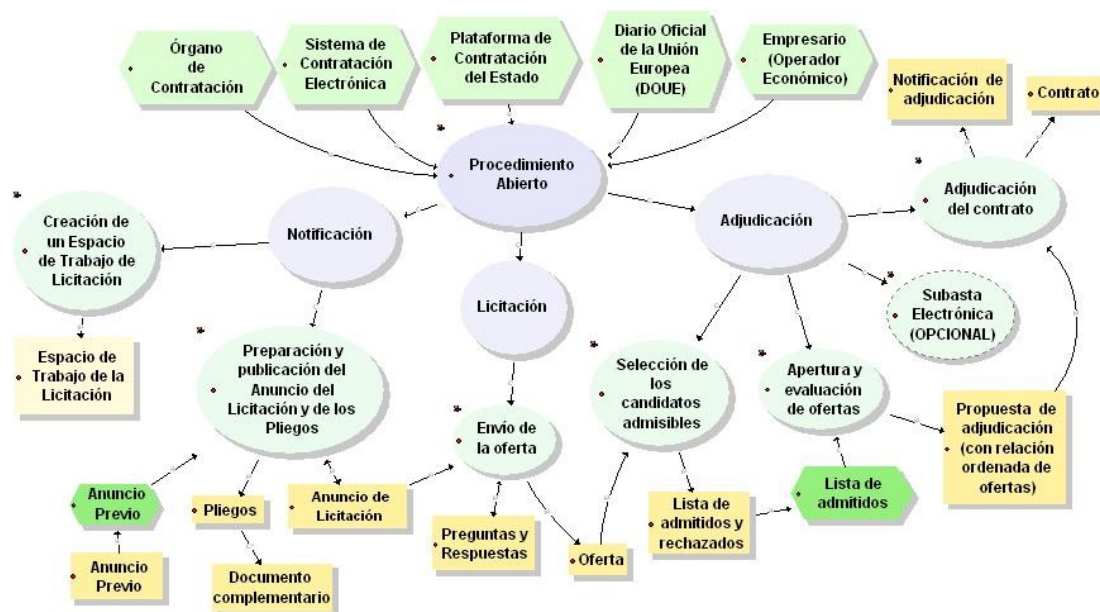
Órgano de Contratación

Sistema de Contratación Electrónica

Plataforma de Contratación del Estado

Diario Oficial de la Unión Europea (DOUE)

Empresario (Operador Económico)

Notificación de adjudicación

Contrato

Procedimiento Abierto

Adjudicación del contrato

Creación de un Espacio de Trabajo de Licitación

Notificación

Adjudicación

Licitación

Subasta Electrónica (OPCIONAL)

Espacio de Trabajo de la Licitación

Preparación y publicación del Anuncio del Licitación y de los Pliegos

Selección de los candidatos admisibles

Apertura y evaluación de ofertas

Propuesta de adjudicación (con relación ordenada de ofertas)

Envío de la oferta

Anuncio Previo

Pliegos

Anuncio de Licitación

Lista de admitidos

Lista de admitidos y rechazados

Preguntas y Respuestas

Oferta

Anuncio Previo

Documento complementario